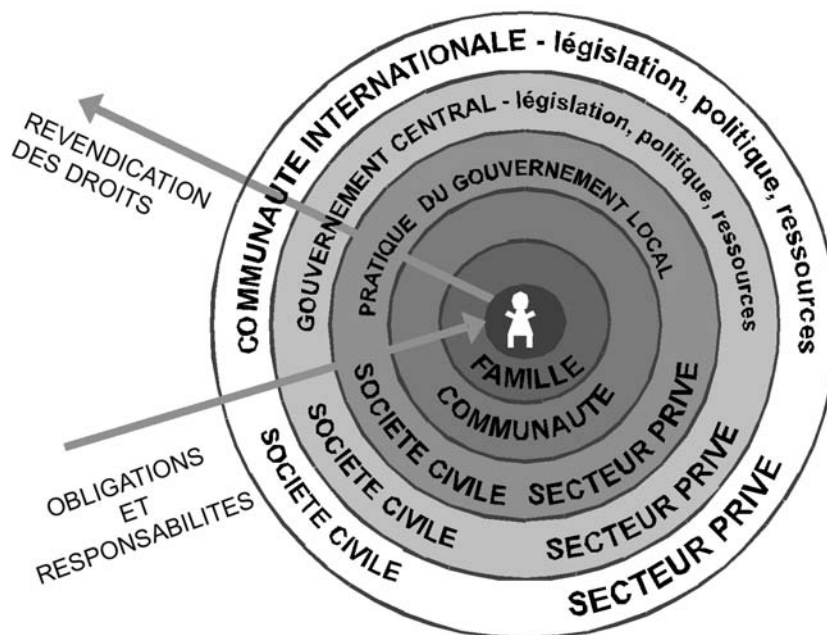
REVENDICATION DES DROITS

COMMUNAUTE INTERNATIONALE - législation, politique, ressources

GOUVERNEMENT CENTRAL - législation, politique, ressources

PRATIQUE DU GOUVERNEMENT LOCAL

FAMILLE

COMMUNAUTE

SOCIETE CIVILE

SECTEUR PRIVE

SOCIETE CIVILE

SECTEUR PRIVE

SOCIETE CIVILE

SECTEUR PRIVE

OBLIGATIONS ET RESPONSABILITES